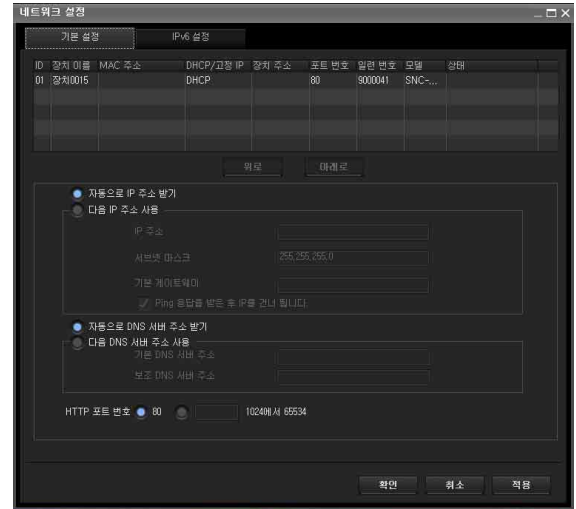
네트워크 설정

기본 설정
IPv6 설정

| ID | 장치 이름 | MAC 주소 | DHCP/고정 IP | 장치 주소 | 포트 번호 | 일련 번호 | 모델 | 상태 |
|---|---|---|---|---|---|---|---|---|
| 01 | 장치0015 | | DHCP | | 80 | 9000041 | SNC-... | |

위로
아래로

자동으로 IP 주소 받기
다음 IP 주소 사용
IP 주소
서브넷 마스크 255.255.255.0
기본 게이트웨이
Ping 응답을 받은 후 IP를 건너 뜁니다.

자동으로 DNS 서버 주소 받기
다음 DNS 서버 주소 사용
기본 DNS 서버 주소
보조 DNS 서버 주소

HTTP 포트 번호 80 1024에서 65534

확인
취소
적용